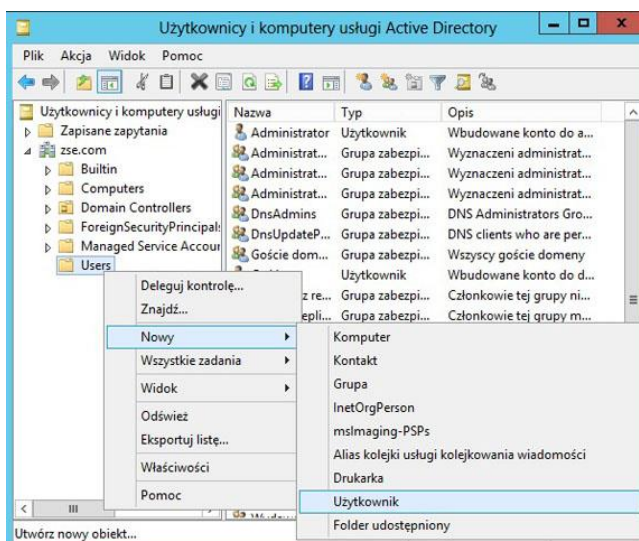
Użytkownicy i komputery usługi Active Directory

Plik Akcja Widok Pomoc

Użytkownicy i komputery usługi
Zapisane zapytania
zse.com
Builtin
Computers
Domain Controllers
ForeignSecurityPrincipals
Managed Service Accour
Users

| Nazwa | Typ | Opis |
|---|---|---|
| Administrator | Użytkownik | Wbudowane konto do a... |
| Administrat... | Grupa zabezpi... | Wyznaczeni administrat... |
| Administrat... | Grupa zabezpi... | Wyznaczeni administrat... |
| Administrat... | Grupa zabezpi... | Wyznaczeni administrat... |
| DnsAdmins | Grupa zabezpi... | DNS Administrators Gro... |
| DnsUpdateP... | Grupa zabezpi... | DNS clients who are per... |
| Goście dom... | Grupa zabezpi... | Wszyscy goście domeny |
| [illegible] | Użytkownik | Wbudowane konto do d... |
| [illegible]z re... | Grupa zabezpi... | Członkowie tej grupy ni... |
| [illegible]epli... | Grupa zabezpi... | Członkowie tej grupy m... |

Deleguj kontrolę...
Znajdź...
Nowy
Wszystkie zadania
Widok
Odśwież
Eksportuj listę...
Właściwości
Pomoc

Komputer
Kontakt
Grupa
InetOrgPerson
msImaging-PSPs
Alias kolejki usługi kolejkowania wiadomości
Drukarka
Użytkownik
Folder udostępniony

Utwórz nowy obiekt...